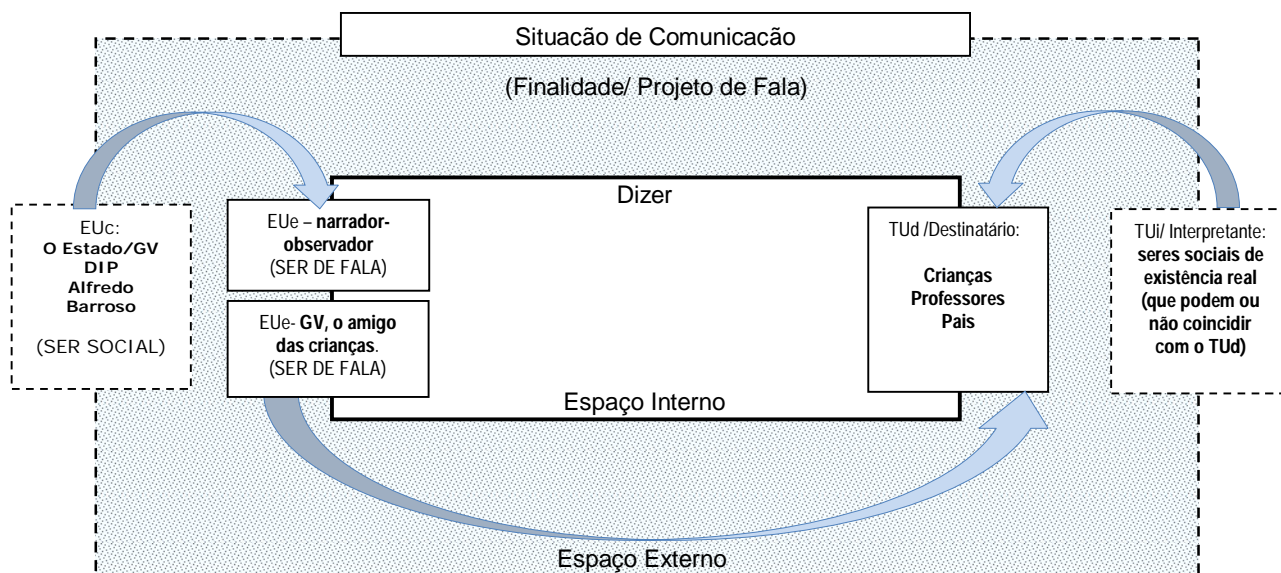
Situacão de Comunicacão

(Finalidade/ Projeto de Fala)

EUc:
O Estado/GV
DIP
Alfredo
Barroso

(SER SOCIAL)

Dizer

EUe – narrador-observador
(SER DE FALA)

EUe- GV, o amigo das crianças.
(SER DE FALA)

TUd /Destinatário:

Crianças
Professores
Pais

TUi/ Interpretante:
seres sociais de existência real (que podem ou não coincidir com o TUd)

Espaço Interno

Espaço Externo